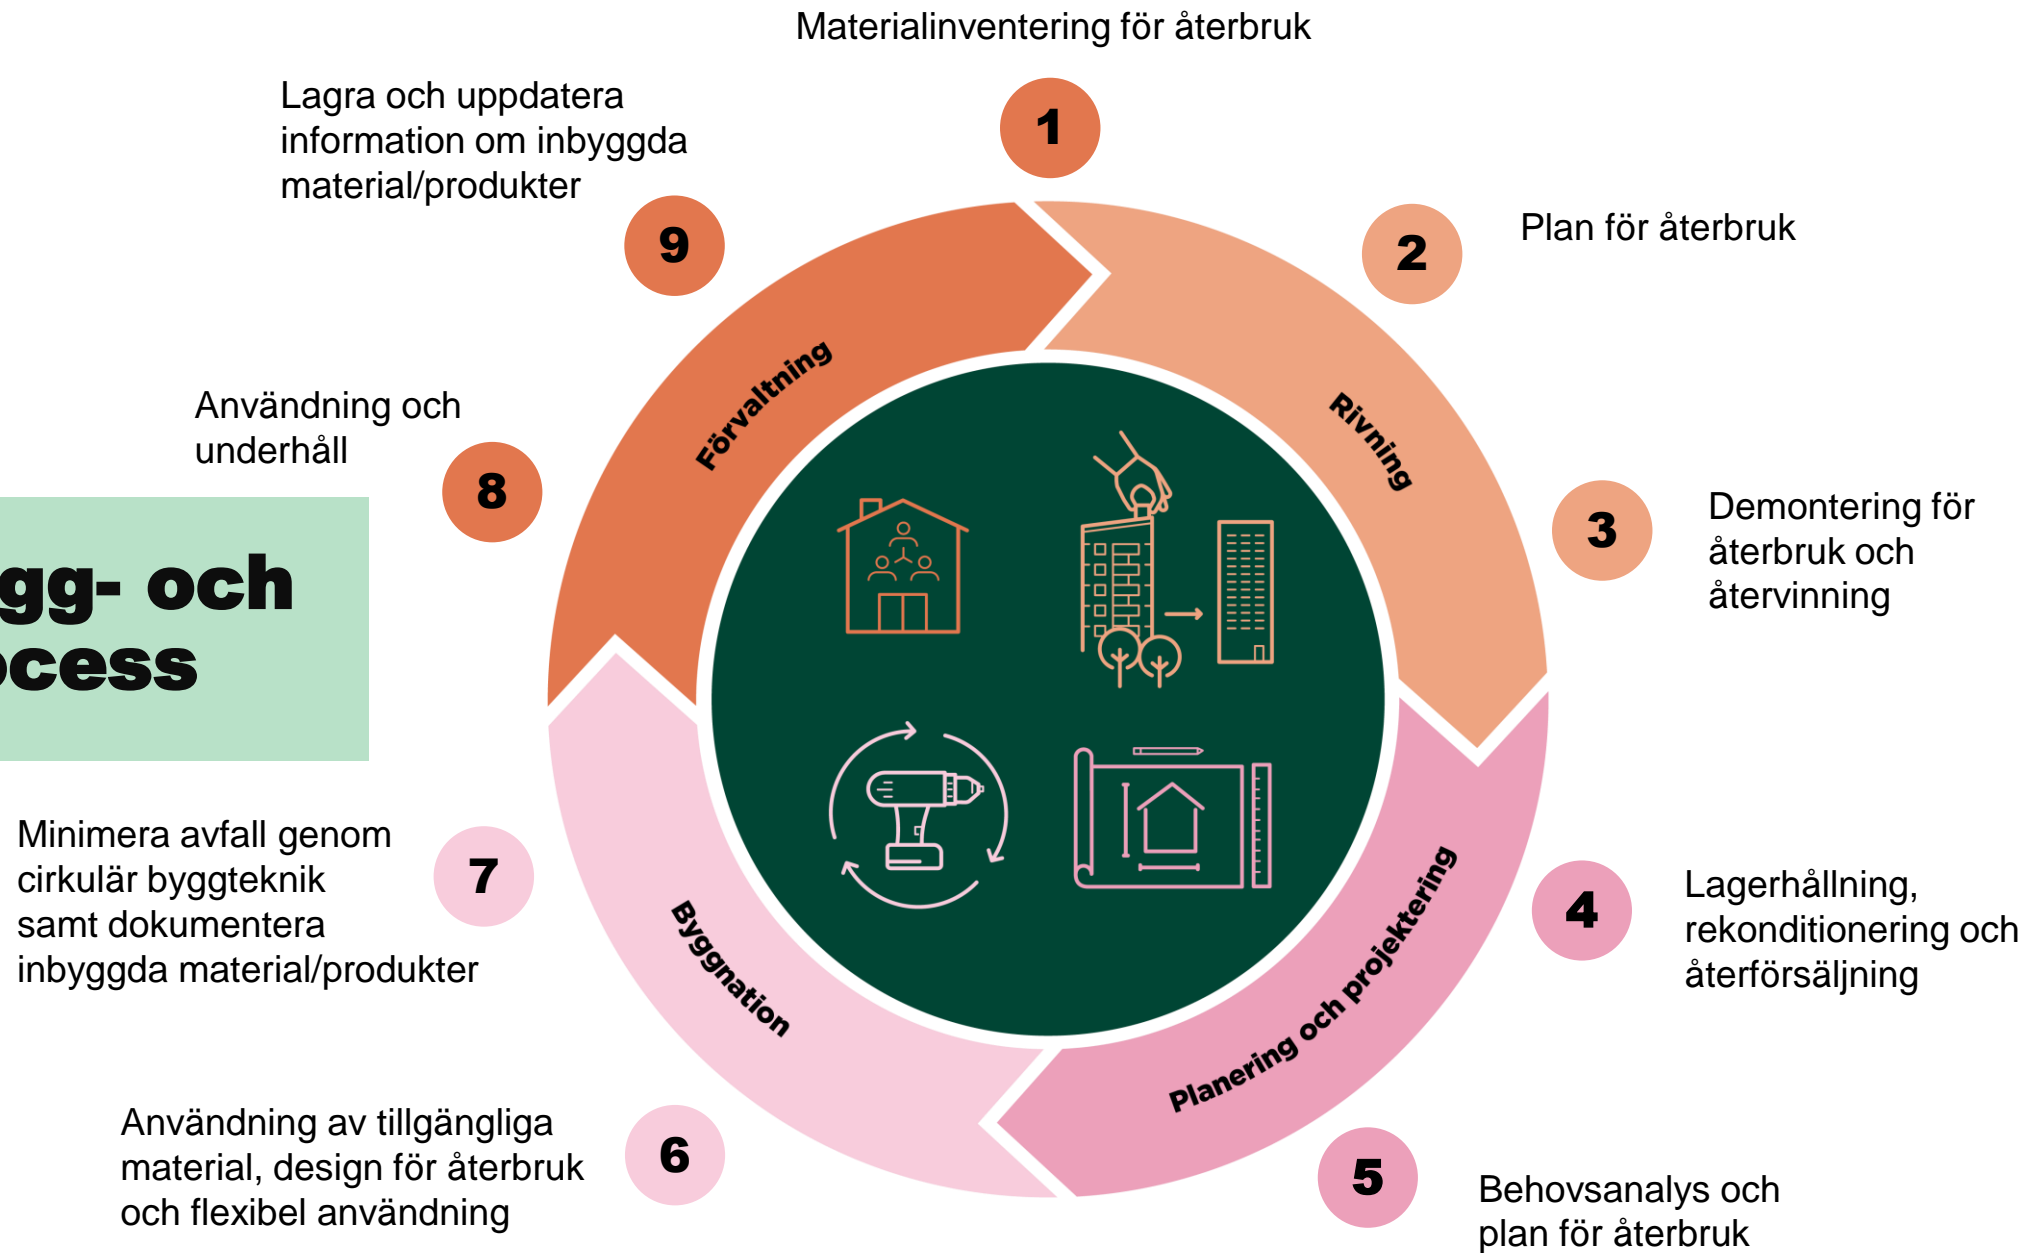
gg- och
ocess

Materialinventering för återbruk

1

Plan för återbruk

2

Demontering för återbruk och återvinning

3

Lagerhållning, rekonditionering och återförsäljning

4

Behovsanalys och plan för återbruk

5

Användning av tillgängliga material, design för återbruk och flexibel användning

6

Minimera avfall genom cirkulär byggteknik samt dokumentera inbyggda material/produkter

7

Användning och underhåll

8

Lagra och uppdatera information om inbyggda material/produkter

9

Förvaltning

Rivning

Planering och projektering

Byggnation